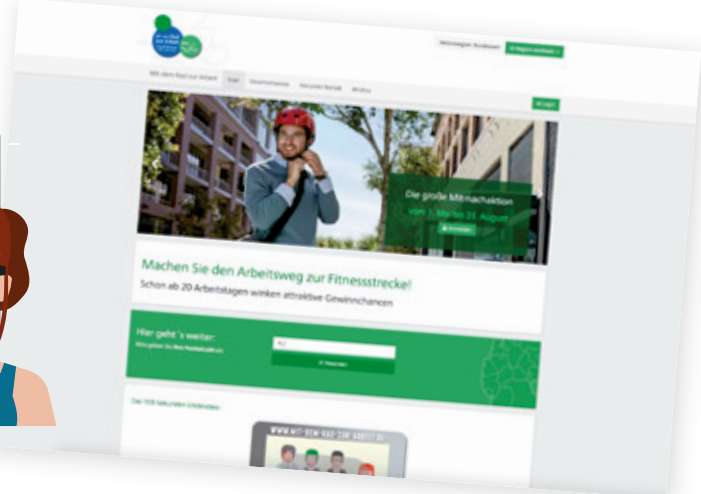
Mit dem Rad zur Arbeit

Mit dem Rad zur Arbeit | Start | Gewinnchancen | Gesunde Betrieb | Mediza

Anmelden

Die große Mitmachaktion
vom 1. Mai bis 31. August

Machen Sie den Arbeitsweg zur Fitnessstrecke!
Schon ab 20 Arbeitstagen winken attraktive Gewinnchancen

Hier geht´s weiter:

WWW.MIT-DEM-RAD-ZUR-ARBEIT.DE